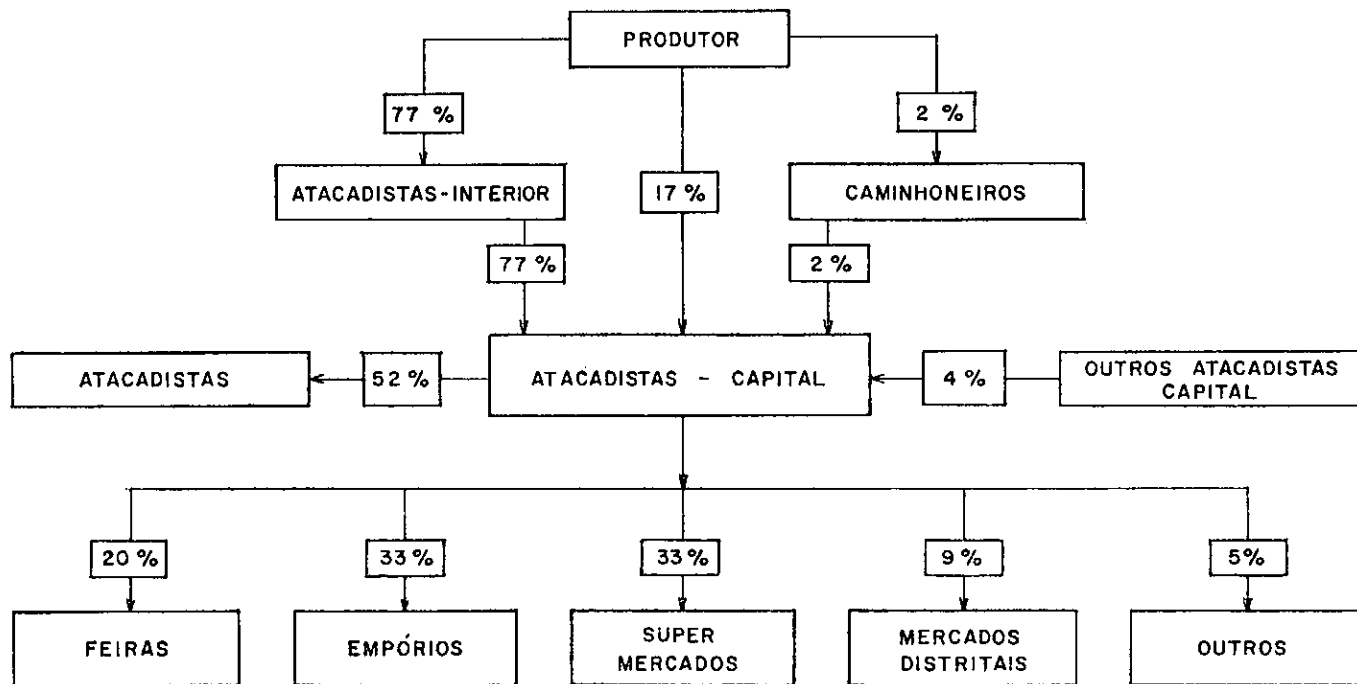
PRODUTOR

77 %

2 %

ATACADISTAS-INTERIOR

17 %

CAMINHONEIROS

77 %

2 %

ATACADISTAS

52 %

ATACADISTAS - CAPITAL

4 %

OUTROS ATACADISTAS CAPITAL

20 %

33 %

33 %

9 %

5%

FEIRAS

EMPÓRIOS

SUPER MERCADOS

MERCADOS DISTRITAIS

OUTROS